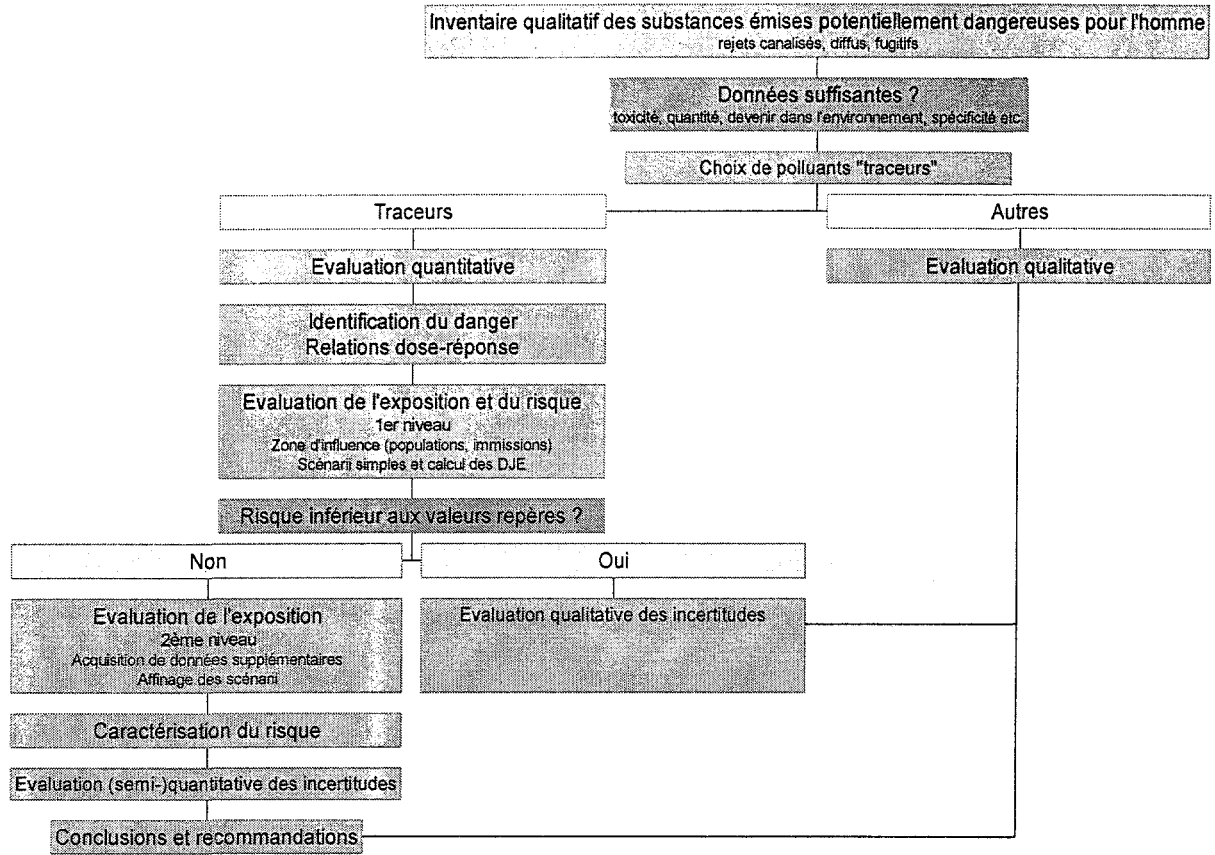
Inventaire qualitatif des substances émises potentiellement dangereuses pour l'homme
rejets canalisés, diffus, fugitifs

Données suffisantes ?
toxicité, quantité, devenir dans l'environnement, spécificité etc.

Choix de polluants "traceurs"

Traceurs

Autres

Evaluation quantitative

Evaluation qualitative

Identification du danger
Relations dose-réponse

Evaluation de l'exposition et du risque
1er niveau
Zone d'influence (populations, immissions)
Scénarii simples et calcul des DJE

Risque inférieur aux valeurs repères ?

Non

Oui

Evaluation de l'exposition
2ème niveau
Acquisition de données supplémentaires
Affinage des scénarii

Evaluation qualitative des incertitudes

Caractérisation du risque

Evaluation (semi-)quantitative des incertitudes

Conclusions et recommandations